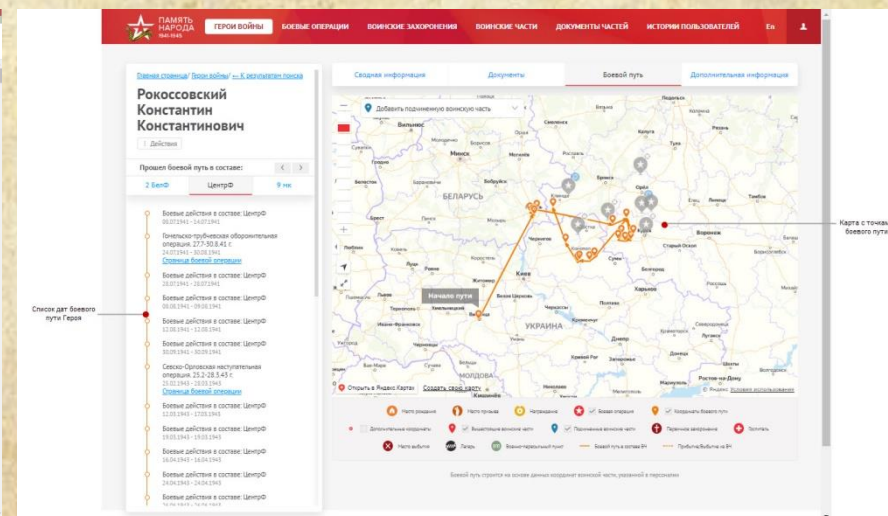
ПАМЯТЬ НАРОДА 1941-1945

ГЕРОИ ВОЙНЫ | БОЕВЫЕ ОПЕРАЦИИ | ВОИНСКИЕ ЗАХОРОНЕНИЯ | ВОИНСКИЕ ЧАСТИ | ДОКУМЕНТЫ ЧАСТЕЙ | ИСТОРИИ ПОЛЬЗОВАТЕЛЕЙ | En

Главная страница / Герои войны / ← К результатам поиска

Рокоссовский Константин Константинович

Действия

Прошел боевой путь в составе:

2 БелФ | ЦентрФ | 9 мк

Боевые действия в составе: ЦентрФ
06.07.1941 - 14.07.1941

Гомельско-трубчевская оборонительная операция. 27.7-30.8.41 г.
24.07.1941 - 30.08.1941
Страница боевой операции

Боевые действия в составе: ЦентрФ
28.07.1941 - 28.07.1941

Боевые действия в составе: ЦентрФ
08.08.1941 - 09.08.1941

Боевые действия в составе: ЦентрФ
12.08.1941 - 12.08.1941

Боевые действия в составе: ЦентрФ
30.08.1941 - 30.09.1941

Севско-Орловская наступательная операция. 25.2-28.3.43 г.
25.02.1943 - 28.03.1943
Страница боевой операции

Боевые действия в составе: ЦентрФ
12.03.1943 - 17.03.1943

Боевые действия в составе: ЦентрФ
19.03.1943 - 19.03.1943

Боевые действия в составе: ЦентрФ
16.04.1943 - 16.04.1943

Боевые действия в составе: ЦентрФ
24.04.1943 - 24.04.1943

Боевые действия в составе: ЦентрФ
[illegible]

Список дат боевого пути Героя

Сводная информация | Документы | Боевой путь | Дополнительная информация

Добавить подчиненную воинскую часть

Вильнюс, Минск, BELARUS, Брянск, Орёл, Курск, Чернигов, Киев, Житомир, Сумы, Харьков, Полтава, Черкассы, Винница, Хмельницкий, УКРАИНА, МОЛДОВА, Воронеж, Старый Оскол, Белгород, Тула, Калуга, Смоленск, Гомель, Жлобин, Пинск, Ровно, Луцк, Днепр, Ростов-на-Дону, Запорожье, Кишинёв

Начало пути

Открыть в Яндекс.Картах | Создать свою карту | © Яндекс Условия использования

Карта с точками боевого пути

Место рождения | Место призыва | Награждение | Боевая операция | Координаты боевого пути | Дополнительные координаты | Вышестоящие воинские части | Подчиненные воинские части | Первичное захоронение | Госпиталь | Место выбытия | Лагерь | Военно-пересыльный пункт | Боевой путь в составе ВЧ | Прибытие/Выбытие из ВЧ

Боевой путь строится на основе данных координат воинской части, указанной в персоналии